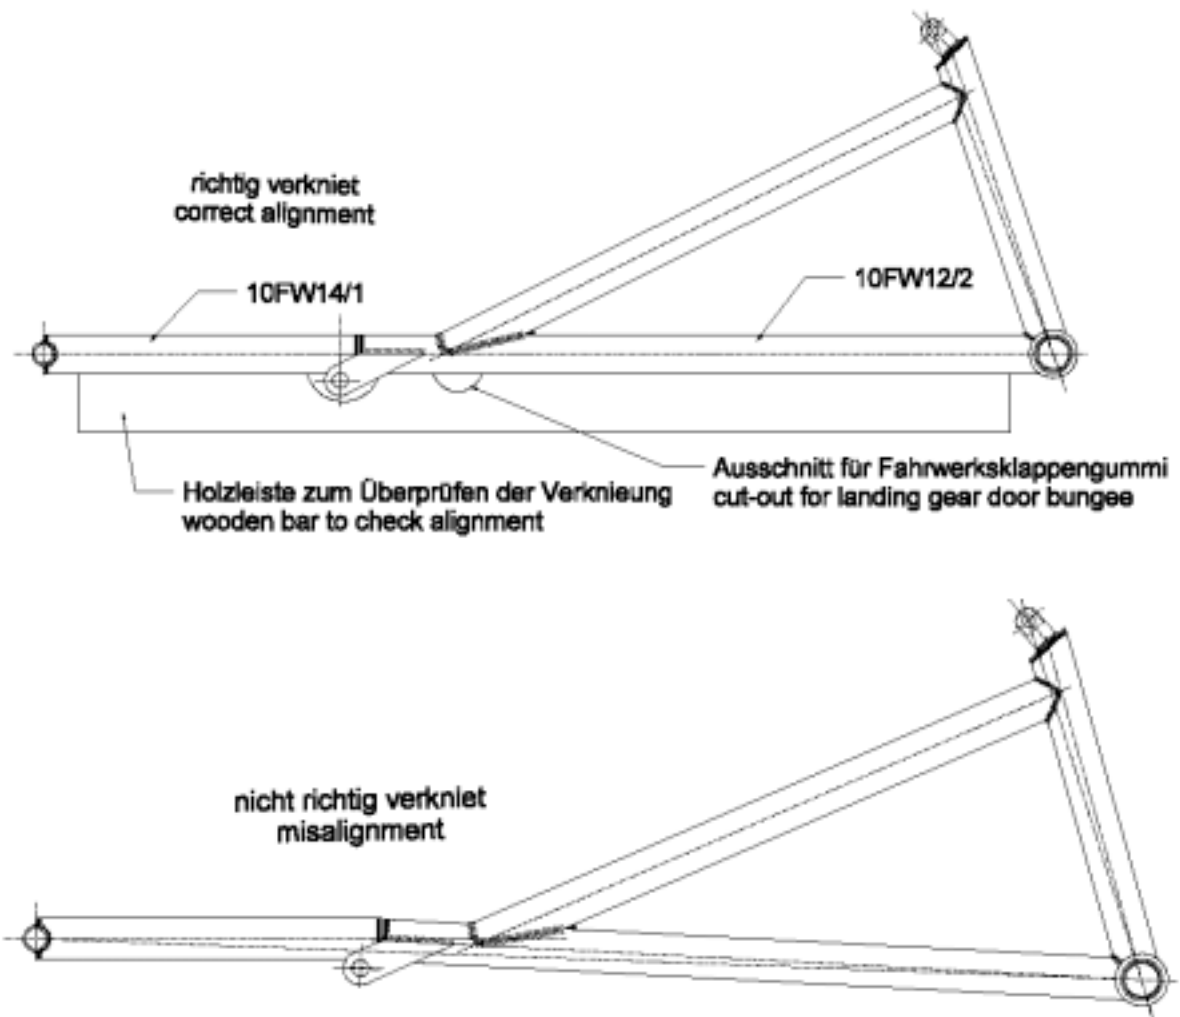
richtig verkniet
correct alignment

10FW14/1

10FW12/2

Holzleiste zum Überprüfen der Verknieung
wooden bar to check alignment

Ausschnitt für Fahrwerksklappengummi
cut-out for landing gear door bungee

nicht richtig verkniet
misalignment